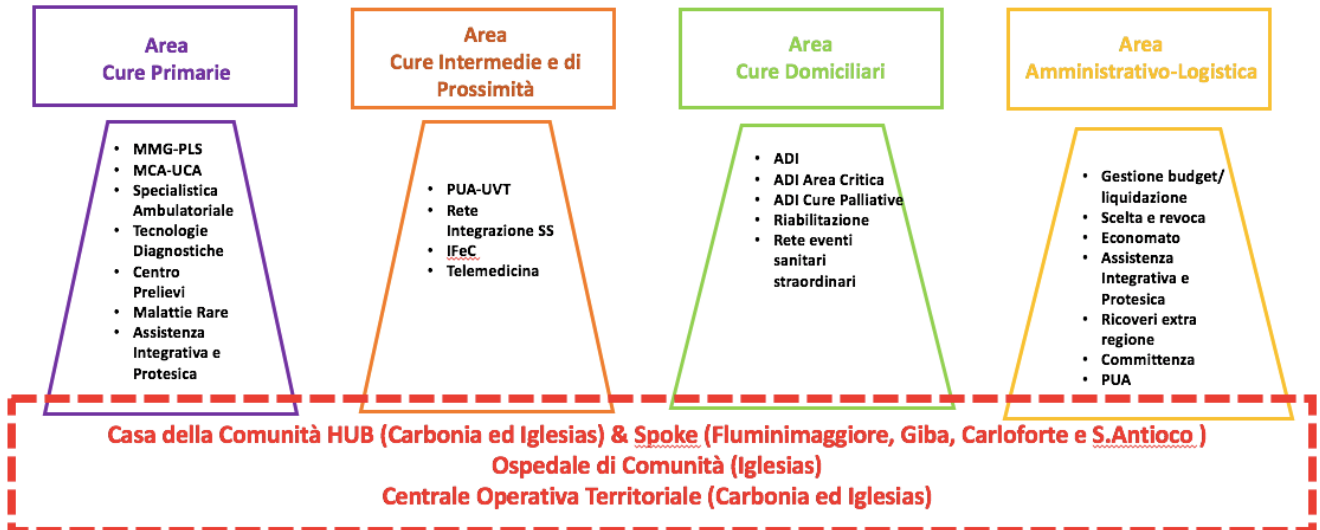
Area
Cure Primarie

Area
Cure Intermedie e di Prossimità

Area
Cure Domiciliari

Area
Amministrativo-Logistica

- MMG-PLS
- MCA-UCA
- Specialistica Ambulatoriale
- Tecnologie Diagnostiche
- Centro Prelievi
- Malattie Rare
- Assistenza Integrativa e Protesica

- PUA-UVT
- Rete Integrazione SS
- IFeC
- Telemedicina

- ADI
- ADI Area Critica
- ADI Cure Palliative
- Riabilitazione
- Rete eventi sanitari straordinari

- Gestione budget/ liquidazione
- Scelta e revoca
- Economato
- Assistenza Integrativa e Protesica
- Ricoveri extra regione
- Committenza
- PUA

Casa della Comunità HUB (Carbonia ed Iglesias) & Spoke (Fluminimaggiore, Giba, Carloforte e S.Antioco )
Ospedale di Comunità (Iglesias)
Centrale Operativa Territoriale (Carbonia ed Iglesias)